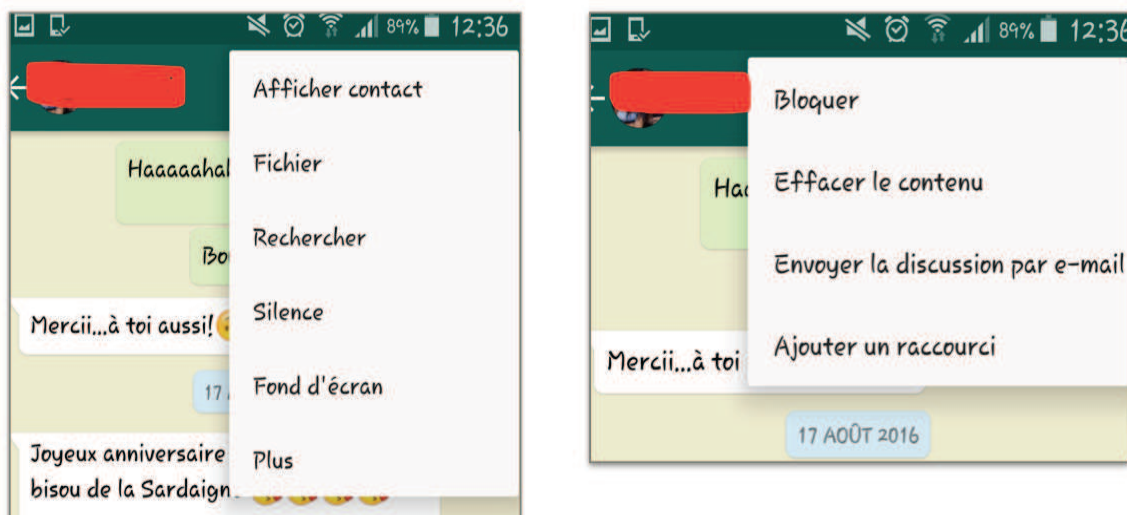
89% 12:36

Afficher contact

Haaaaahal

Fichier

Rechercher

Bo

Silence

Mercii...à toi aussi!

17

Fond d'écran

Joyeux anniversaire

Plus

bisou de la Sardaign

89% 12:36

Bloquer

Ha

Effacer le contenu

Envoyer la discussion par e-mail

Ajouter un raccourci

Mercii...à toi

17 AOÛT 2016